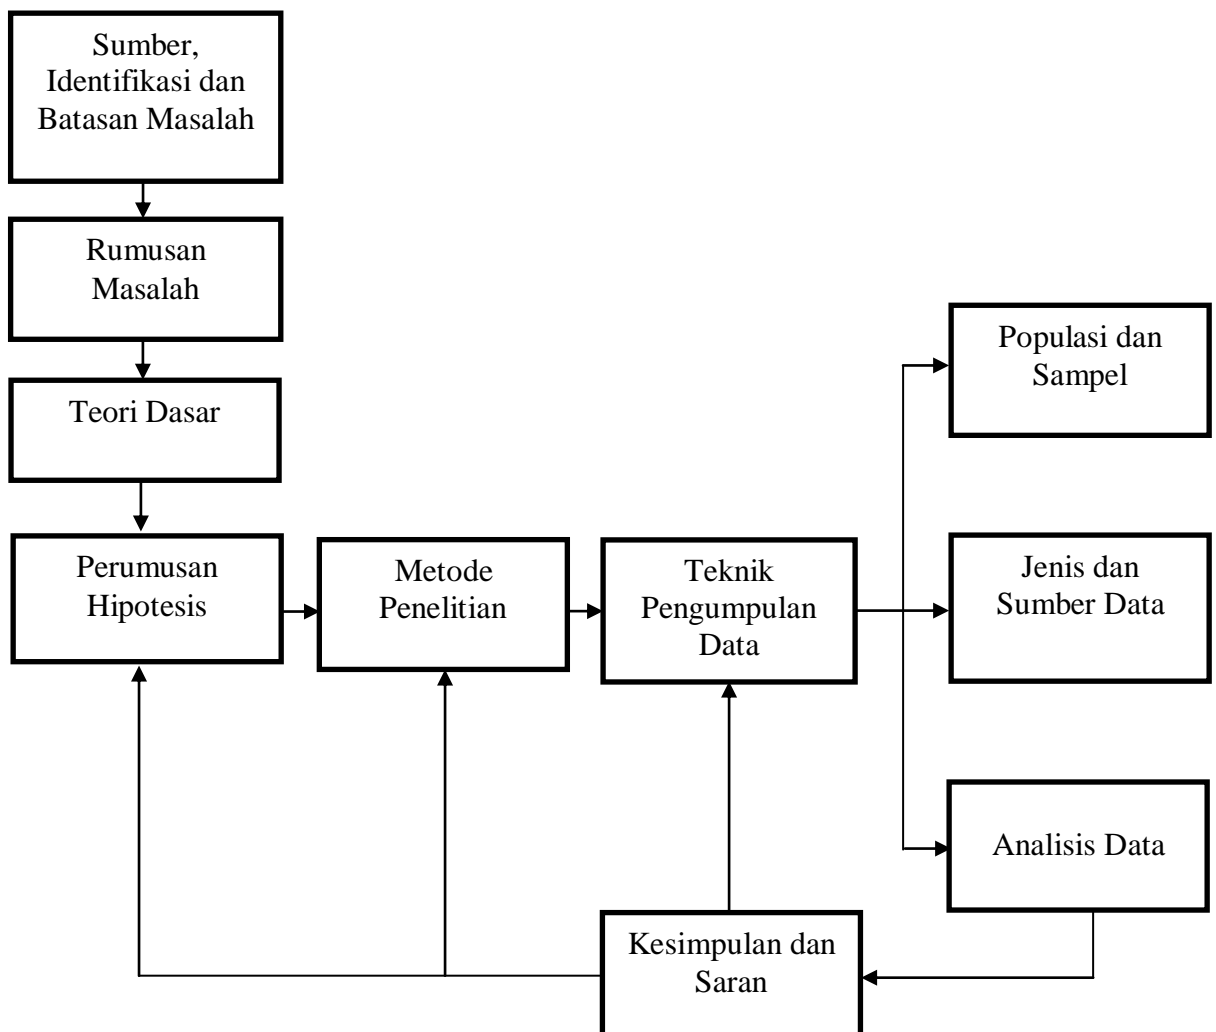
Sumber, Identifikasi dan Batasan Masalah

Rumusan Masalah

Teori Dasar

Perumusan Hipotesis

Metode Penelitian

Teknik Pengumpulan Data

Populasi dan Sampel

Jenis dan Sumber Data

Analisis Data

Kesimpulan dan Saran